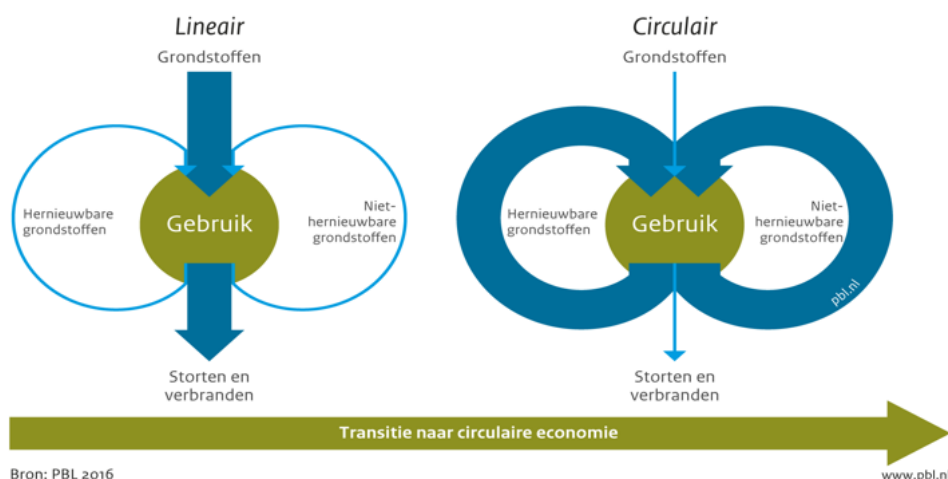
Lineair

Grondstoffen

Hernieuwbare grondstoffen

Gebruik

Niet-hernieuwbare grondstoffen

Storten en verbranden

Circulair

Grondstoffen

Hernieuwbare grondstoffen

Gebruik

Niet-hernieuwbare grondstoffen

pbl.nl

Storten en verbranden

Transitie naar circulaire economie

Bron: PBL 2016

www.pbl.nl